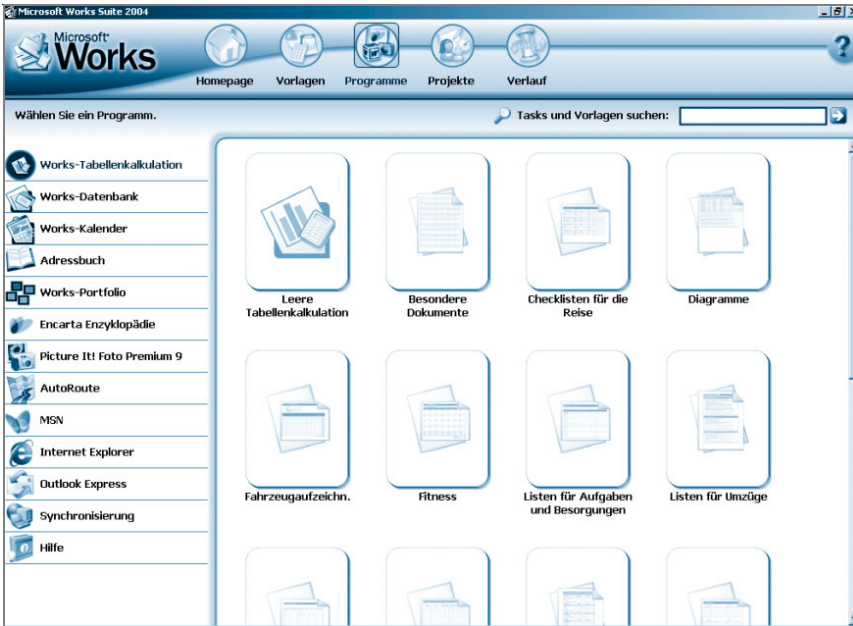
Microsoft Works Suite 2004

Microsoft® Works

Homepage
Vorlagen
Programme
Projekte
Verlauf

?

Wählen Sie ein Programm.

Tasks und Vorlagen suchen:

Works-Tabellenkalkulation
Works-Datenbank
Works-Kalender
Adressbuch
Works-Portfolio
Encarta Enzyklopädie
Picture It! Foto Premium 9
AutoRoute
MSN
Internet Explorer
Outlook Express
Synchronisierung
Hilfe

Leere Tabellenkalkulation
Besondere Dokumente
Checklisten für die Reise
Diagramme
Fahrzeugaufzeichn.
Fitness
Listen für Aufgaben und Besorgungen
Listen für Umzüge